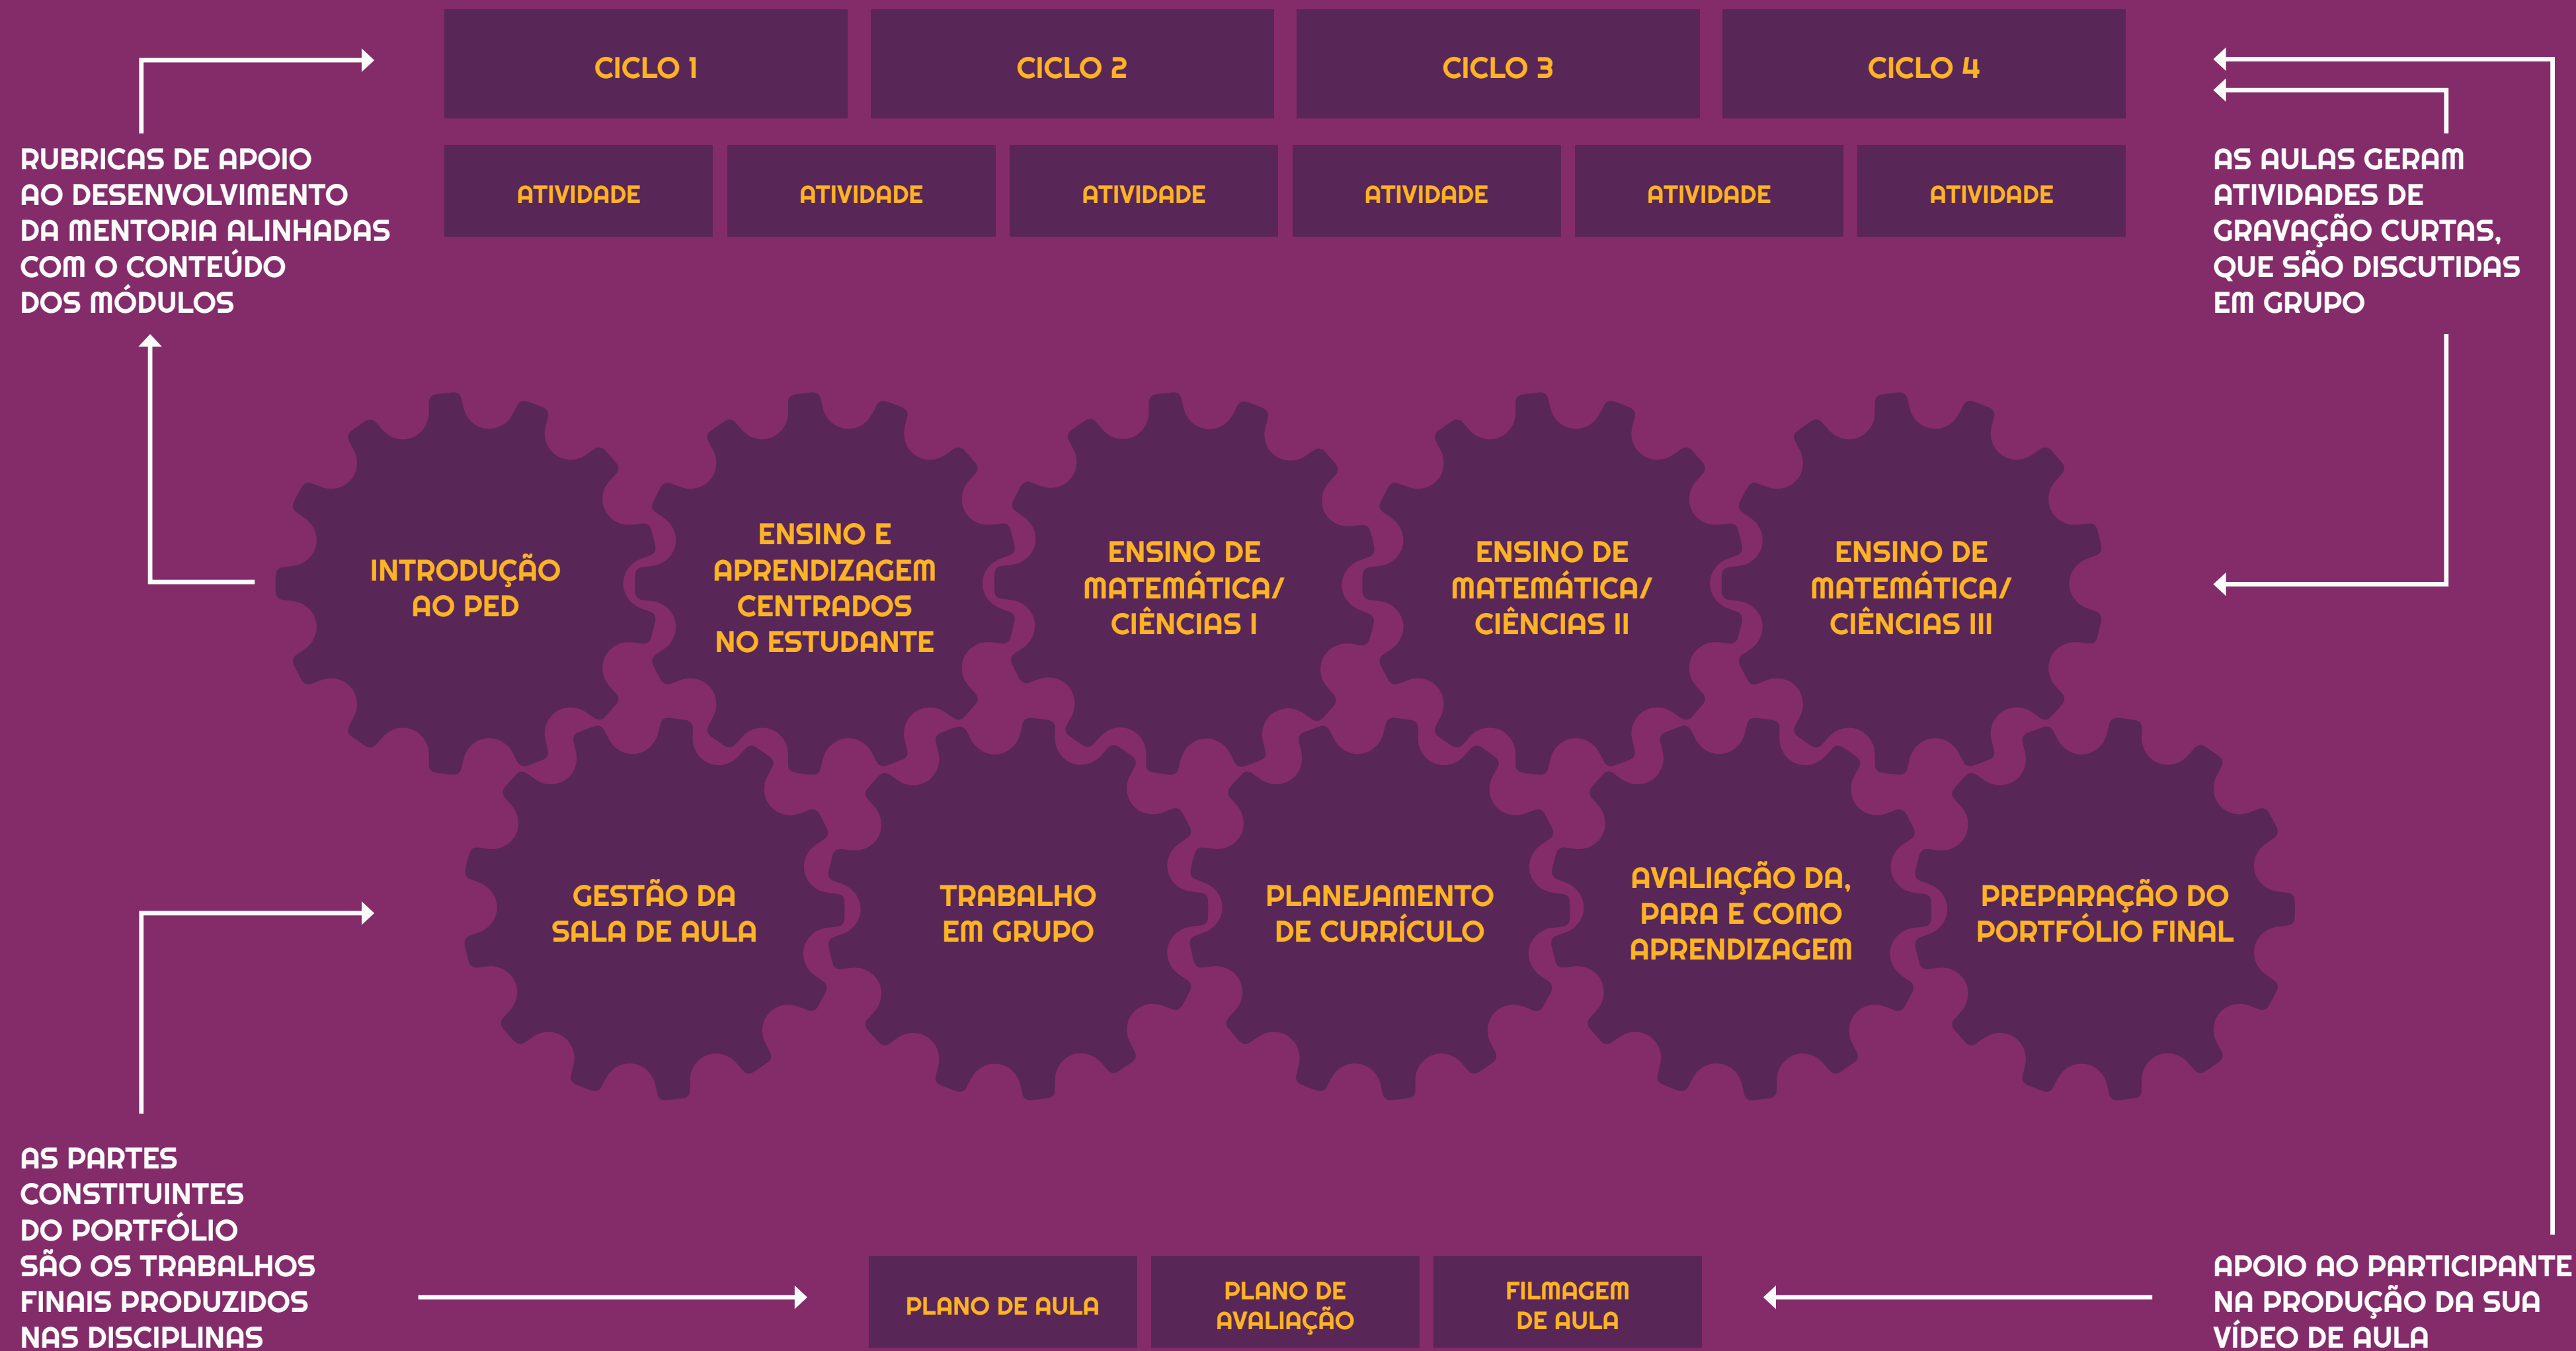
CICLO 1
CICLO 2
CICLO 3
CICLO 4

ATIVIDADE
ATIVIDADE
ATIVIDADE
ATIVIDADE
ATIVIDADE
ATIVIDADE

RUBRICAS DE APOIO AO DESENVOLVIMENTO DA MENTORIA ALINHADAS COM O CONTEÚDO DOS MÓDULOS

AS AULAS GERAM ATIVIDADES DE GRAVAÇÃO CURTAS, QUE SÃO DISCUTIDAS EM GRUPO

INTRODUÇÃO AO PED

ENSINO E APRENDIZAGEM CENTRADOS NO ESTUDANTE

ENSINO DE MATEMÁTICA/ CIÊNCIAS I

ENSINO DE MATEMÁTICA/ CIÊNCIAS II

ENSINO DE MATEMÁTICA/ CIÊNCIAS III

GESTÃO DA SALA DE AULA

TRABALHO EM GRUPO

PLANEJAMENTO DE CURRÍCULO

AVALIAÇÃO DA, PARA E COMO APRENDIZAGEM

PREPARAÇÃO DO PORTFÓLIO FINAL

AS PARTES CONSTITUINTES DO PORTFÓLIO SÃO OS TRABALHOS FINAIS PRODUZIDOS NAS DISCIPLINAS

PLANO DE AULA
PLANO DE AVALIAÇÃO
FILMAGEM DE AULA

APOIO AO PARTICIPANTE NA PRODUÇÃO DA SUA VÍDEO DE AULA